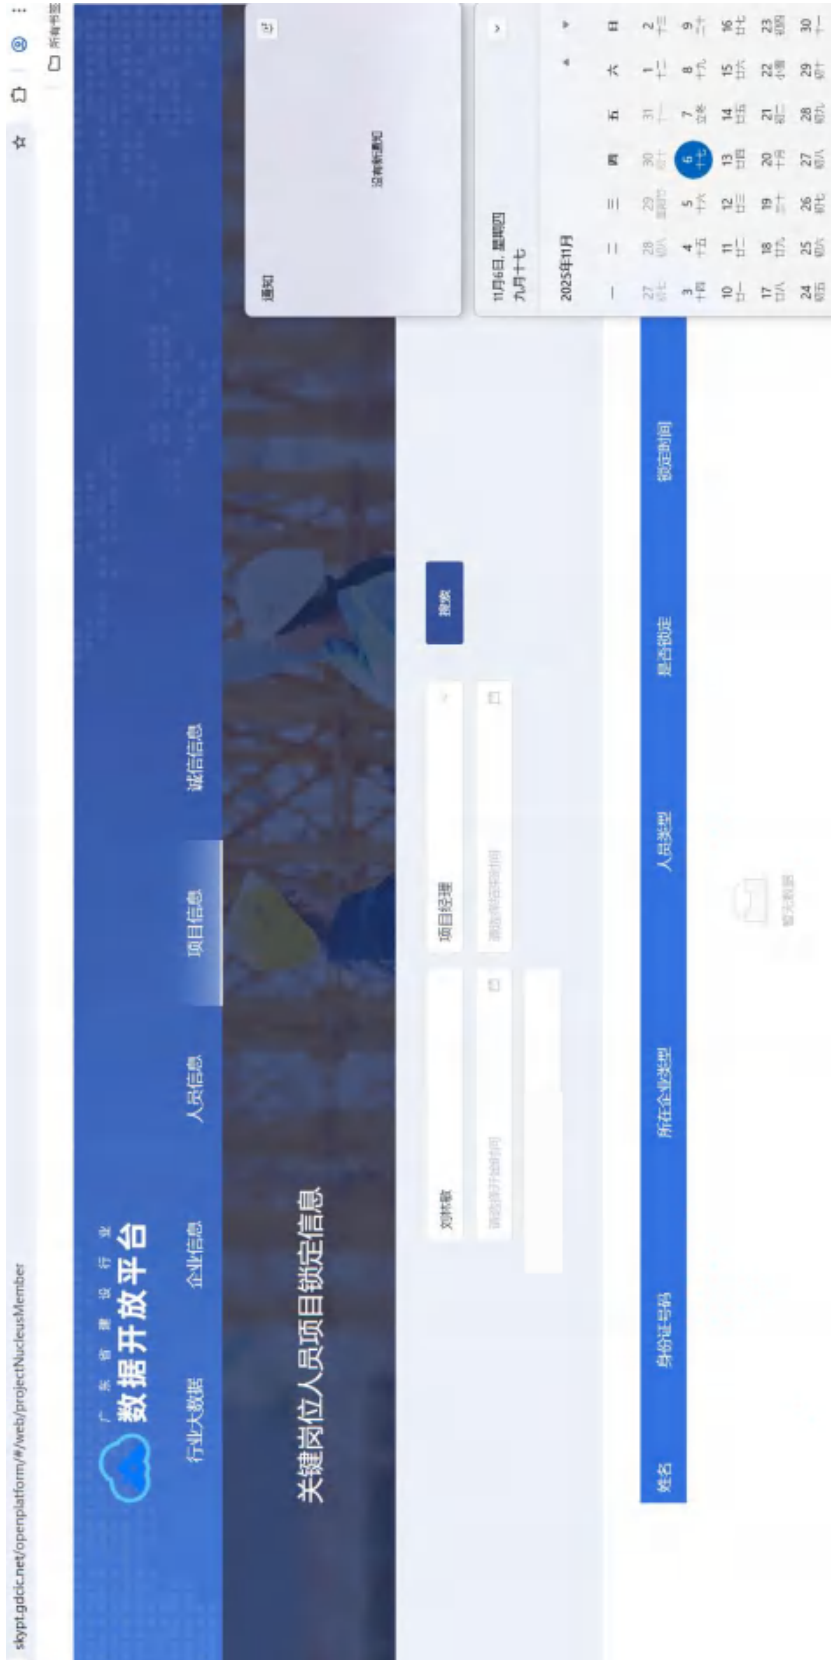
skypt.gdcic.net/openplatform/#/web/projectNucleusMember

所有书签

广东省建设行业
数据开放平台

行业大数据　企业信息　人员信息　项目信息　诚信信息

关键岗位人员项目锁定信息

刘林歌
项目经理
请选择开始时间
请选择结束时间
搜索

| 姓名 | 身份证号码 | 所在企业类型 | 人员类型 | 是否锁定 | 锁定时间 |
|---|---|---|---|---|---|

暂无数据

通知
没有新通知

11月6日, 星期四
九月十七

2025年11月

| 一 | 二 | 三 | 四 | 五 | 六 | 日 |
|---|---|---|---|---|---|---|
| 27 初七 | 28 初八 | 29 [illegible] | 30 初十 | 31 十一 | 1 十二 | 2 十三 |
| 3 十四 | 4 十五 | 5 十六 | 6 十七 | 7 立冬 | 8 十九 | 9 二十 |
| 10 廿一 | 11 廿二 | 12 廿三 | 13 廿四 | 14 廿五 | 15 廿六 | 16 廿七 |
| 17 廿八 | 18 廿九 | 19 三十 | 20 十月 | 21 初二 | 22 小雪 | 23 初四 |
| 24 初五 | 25 初六 | 26 初七 | 27 初八 | 28 初九 | 29 初十 | 30 十一 |